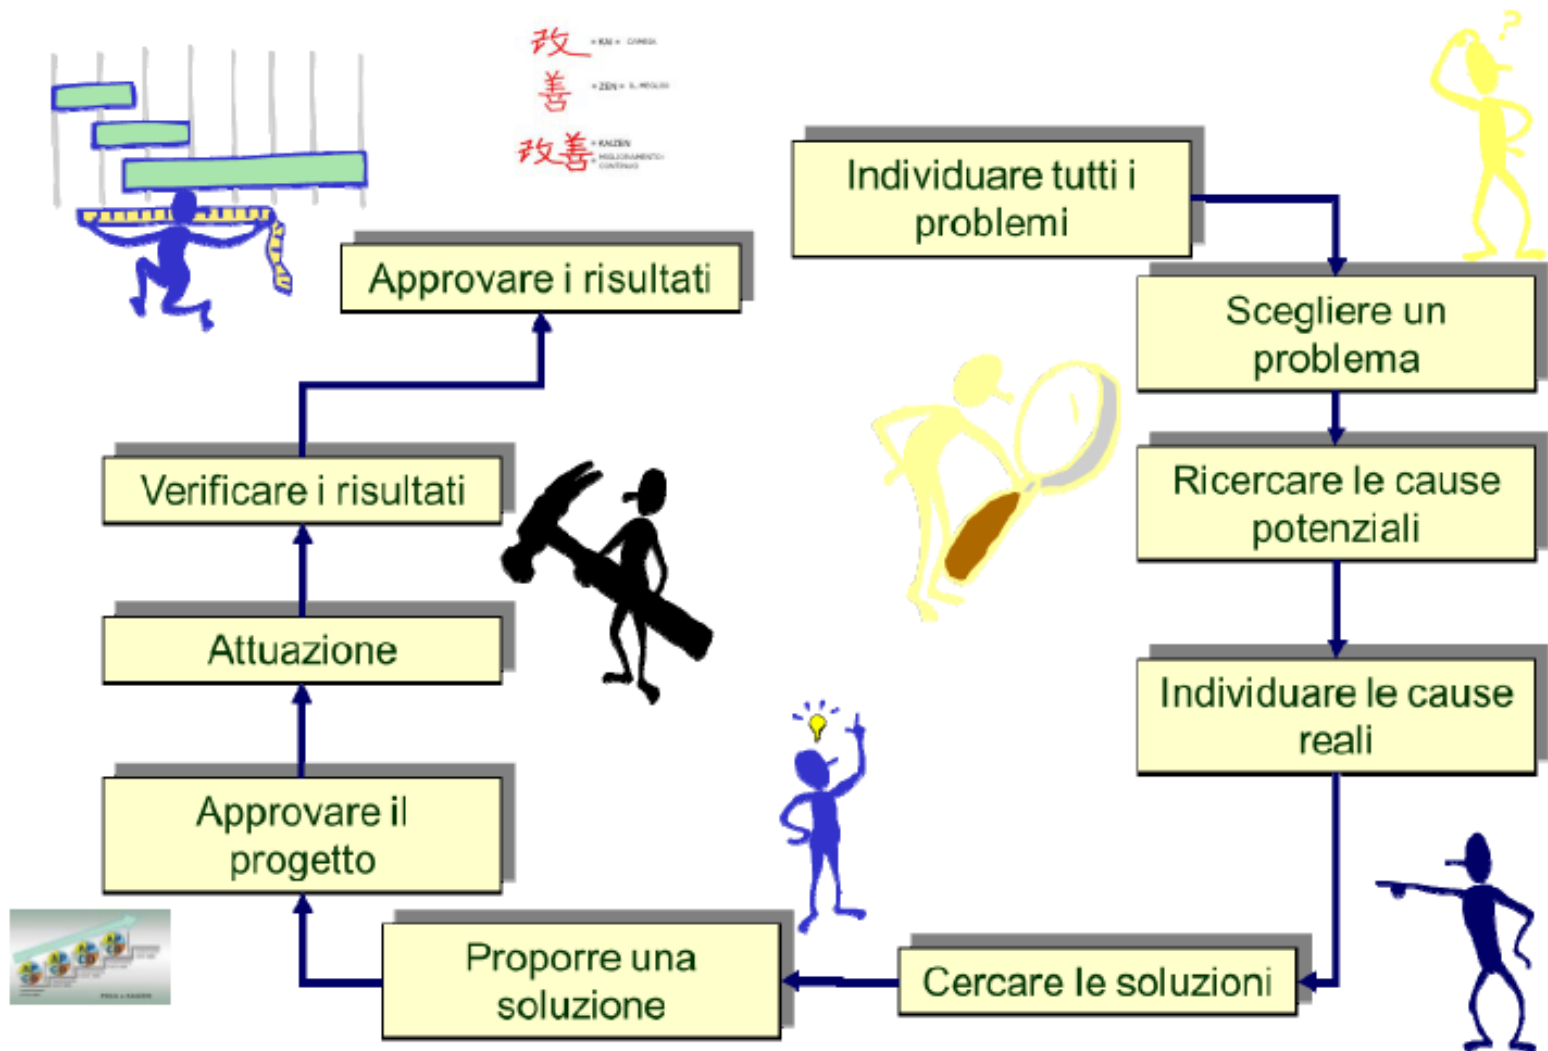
改 = KAI = CAMBIA

善 = ZEN = IL MEGLIO

改善 = KAIZEN = MIGLIORAMENTO CONTINUO

Individuare tutti i problemi

Scegliere un problema

Ricercare le cause potenziali

Individuare le cause reali

Cercare le soluzioni

Proporre una soluzione

Approvare il progetto

Attuazione

Verificare i risultati

Approvare i risultati